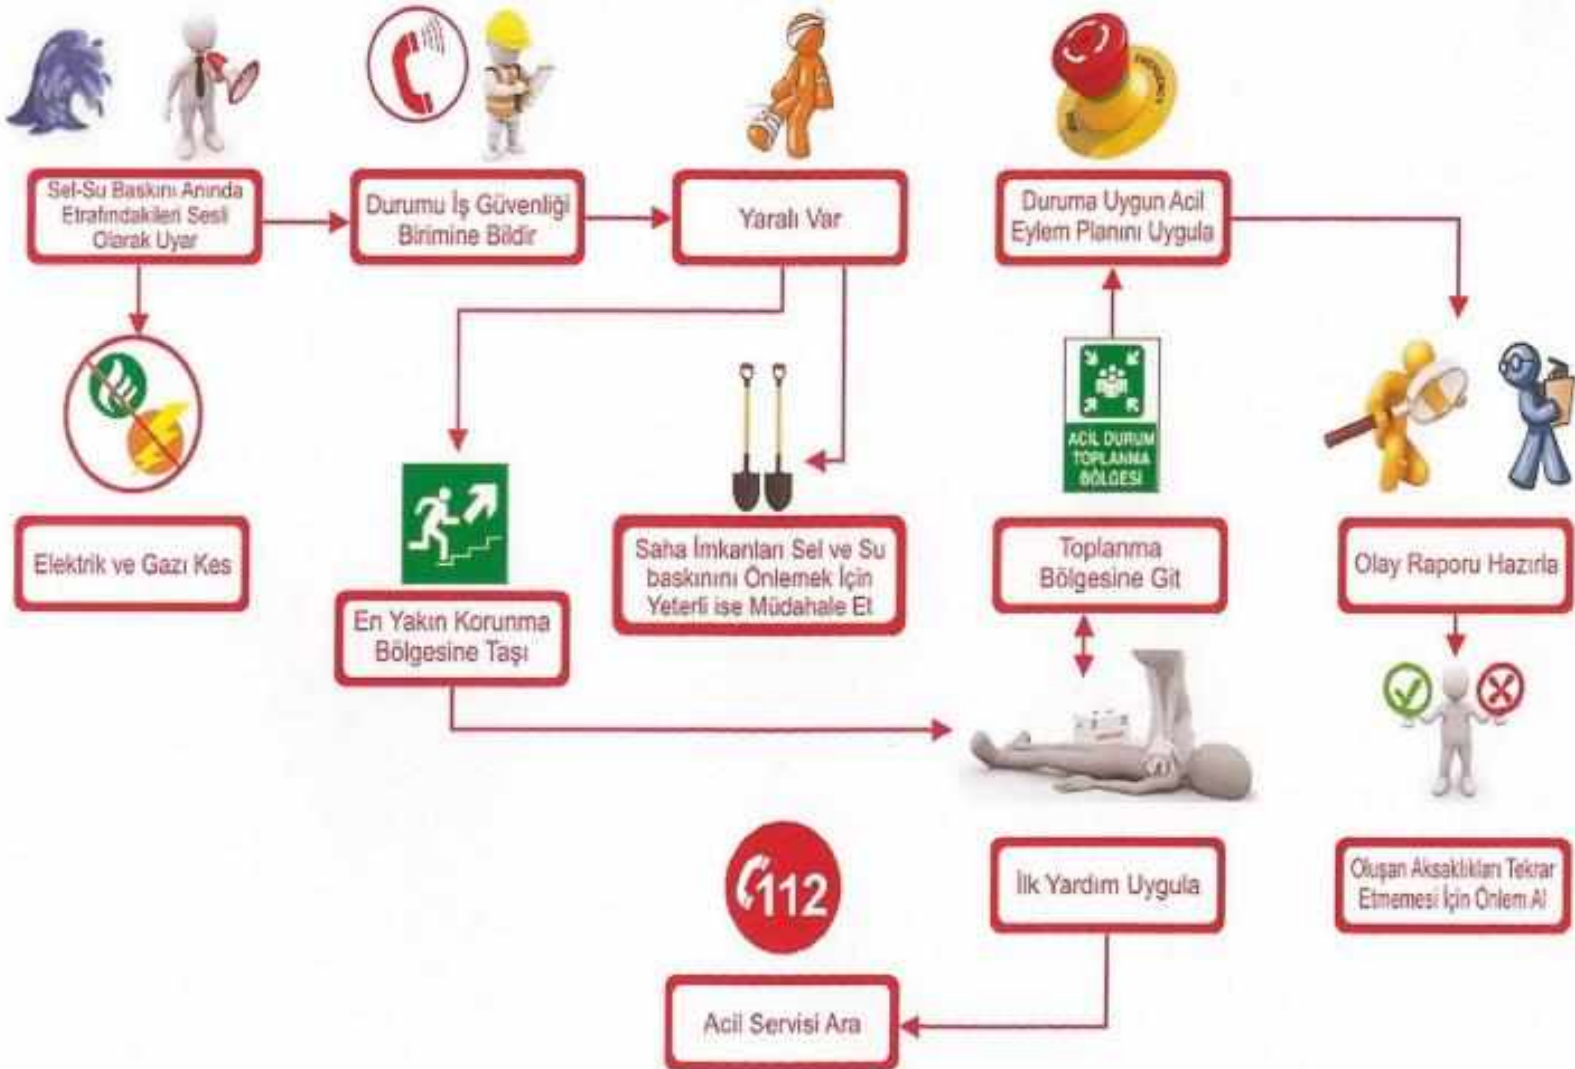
Sel-Su Baskını Anında Etrafındakileri Sesli Olarak Uyar

Durumu İş Güvenliği Birimine Bildir

Yaralı Var

EMERGENCY

Duruma Uygun Acil Eylem Planını Uygula

Elektrik ve Gazı Kes

ACİL DURUM TOPLANMA BÖLGESİ

Saha İmkanları Sel ve Su baskınını Önlemek İçin Yeterli ise Müdahale Et

Toplanma Bölgesine Git

Olay Raporu Hazırla

En Yakın Korunma Bölgesine Taşı

112

İlk Yardım Uygula

Oluşan Aksaklıkları Tekrar Etmemesi İçin Önlem Al

Acil Servisi Ara